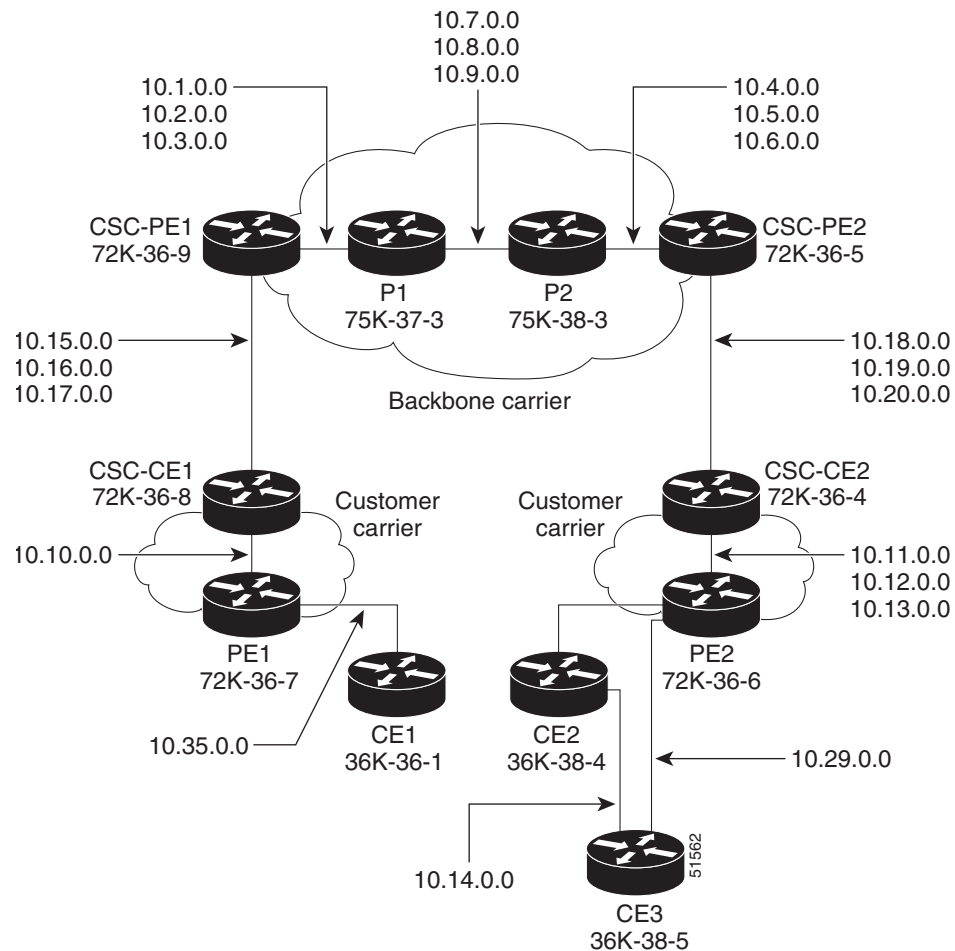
10.7.0.0
10.8.0.0
10.9.0.0

10.1.0.0
10.2.0.0
10.3.0.0

10.4.0.0
10.5.0.0
10.6.0.0

CSC-PE1
72K-36-9

P1
75K-37-3

P2
75K-38-3

CSC-PE2
72K-36-5

10.15.0.0
10.16.0.0
10.17.0.0

10.18.0.0
10.19.0.0
10.20.0.0

Backbone carrier

CSC-CE1
72K-36-8

Customer carrier

Customer carrier

CSC-CE2
72K-36-4

10.10.0.0

10.11.0.0
10.12.0.0
10.13.0.0

PE1
72K-36-7

CE1
36K-36-1

PE2
72K-36-6

CE2
36K-38-4

10.35.0.0

10.29.0.0

10.14.0.0

CE3
36K-38-5

51562